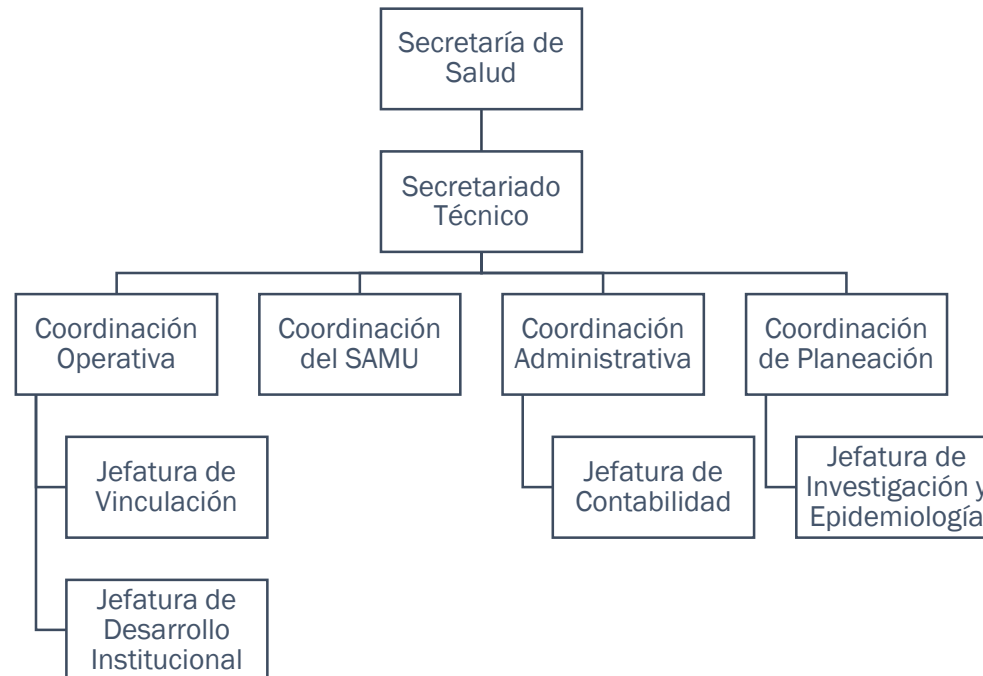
Secretaría de Salud

Secretariado Técnico

Coordinación Operativa

Coordinación del SAMU

Coordinación Administrativa

Coordinación de Planeación

Jefatura de Vinculación

Jefatura de Desarrollo Institucional

Jefatura de Contabilidad

Jefatura de Investigación y Epidemiología